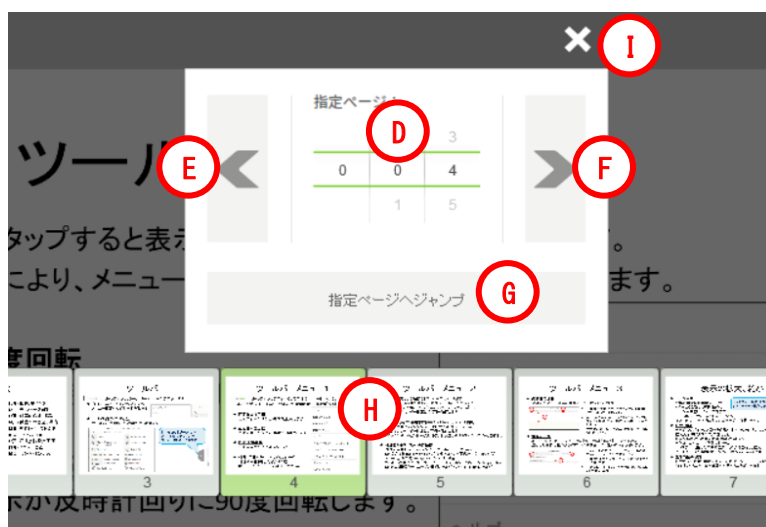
I

指定ページ

D

3

E

F

0 0 4

1 5

ツール

タップすると表示

により、メニュー

ます。

指定ページへジャンプ

G

度回転

H

3

4

5

6

7

ツールバ

ツールバーメニュー

ツールバーメニュー

ツールバーメニュー

表示の拡大、縮小

示か反時計回りに90度回転します。